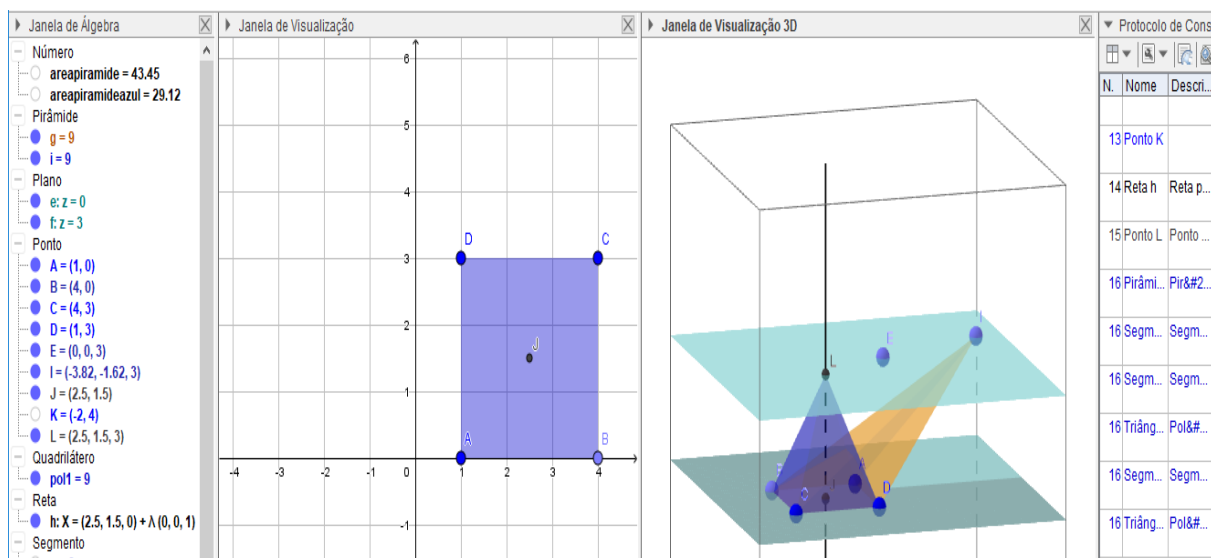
Janela de Álgebra
Número
areapiramide = 43.45
areapiramideazul = 29.12
Pirâmide
g = 9
i = 9
Plano
e: z = 0
f: z = 3
Ponto
A = (1, 0)
B = (4, 0)
C = (4, 3)
D = (1, 3)
E = (0, 0, 3)
I = (-3.82, -1.62, 3)
J = (2.5, 1.5)
K = (-2, 4)
L = (2.5, 1.5, 3)
Quadrilátero
pol1 = 9
Reta
h: X = (2.5, 1.5, 0) + λ (0, 0, 1)
Segmento

Janela de Visualização
6
5
4
3
2
1
-1
-4 -3 -2 -1 0 1 2 3 4
D C
J
A B

Janela de Visualização 3D
L
E
I
A
C
D

Protocolo de Cons
| N. | Nome | Descri... |
|---|---|---|
| 13 | Ponto K | |
| 14 | Reta h | Reta p... |
| 15 | Ponto L | Ponto ... |
| 16 | Pirâmi... | Pir&#2... |
| 16 | Segm... | Segm... |
| 16 | Segm... | Segm... |
| 16 | Triâng... | Pol&#... |
| 16 | Segm... | Segm... |
| 16 | Triâng... | Pol&#... |